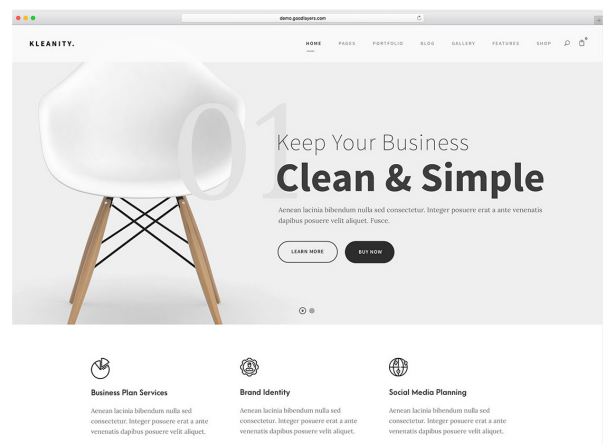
demo.goodlayers.com

KLEANITY.

HOME PAGES PORTFOLIO BLOG GALLERY FEATURES SHOP

01

Keep Your Business

Clean & Simple

Aenean lacinia bibendum nulla sed consectetur. Integer posuere erat a ante venenatis dapibus posuere velit aliquet. Fusce.

LEARN MORE BUY NOW

Business Plan Services

Aenean lacinia bibendum nulla sed consectetur. Integer posuere erat a ante venenatis dapibus posuere velit aliquet.

Brand Identity

Aenean lacinia bibendum nulla sed consectetur. Integer posuere erat a ante venenatis dapibus posuere velit aliquet.

Social Media Planning

Aenean lacinia bibendum nulla sed consectetur. Integer posuere erat a ante venenatis dapibus posuere velit aliquet.